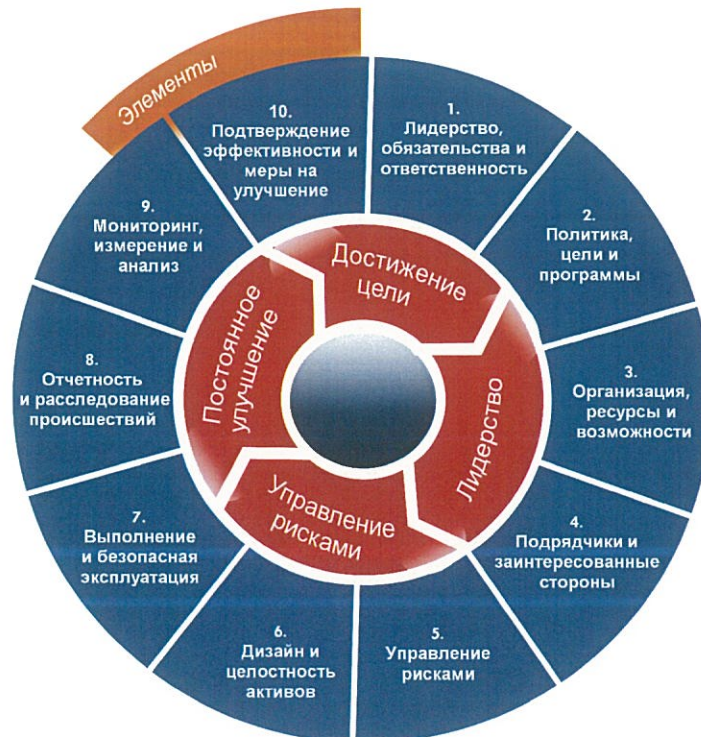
Элементы

10. Подтверждение эффективности и меры на улучшение

1. Лидерство, обязательства и ответственность

2. Политика, цели и программы

3. Организация, ресурсы и возможности

4. Подрядчики и заинтересованные стороны

5. Управление рисками

6. Дизайн и целостность активов

7. Выполнение и безопасная эксплуатация

8. Отчетность и расследование происшествий

9. Мониторинг, измерение и анализ

Достижение цели

Лидерство

Управление рисками

Постоянное улучшение